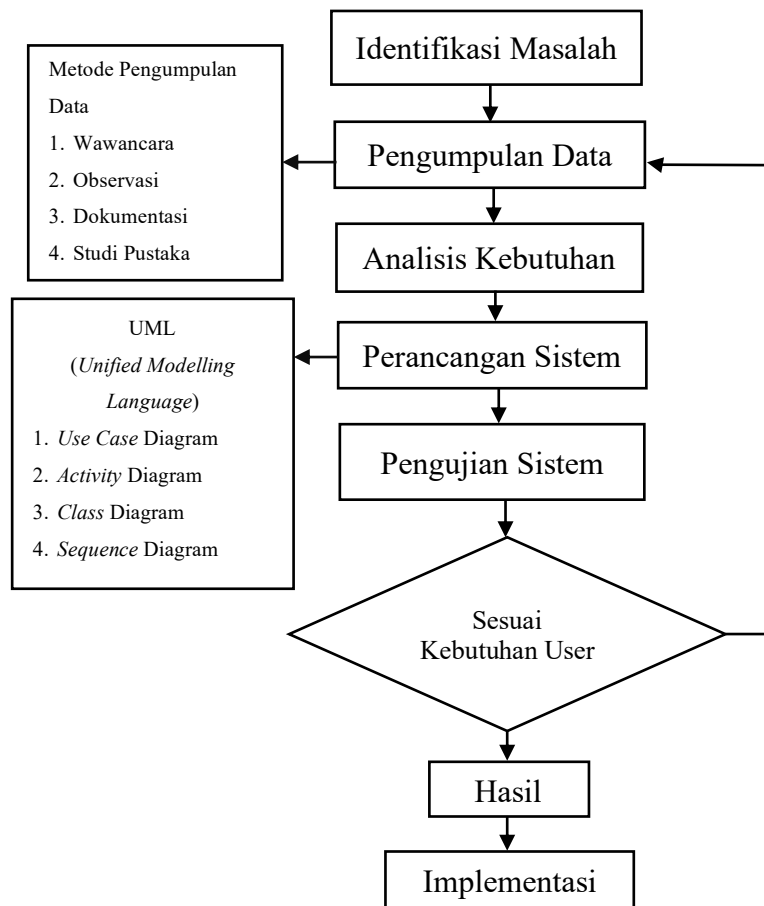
Identifikasi Masalah

Metode Pengumpulan Data
1. Wawancara
2. Observasi
3. Dokumentasi
4. Studi Pustaka

Pengumpulan Data

Analisis Kebutuhan

UML
(*Unified Modelling Language*)
1. *Use Case* Diagram
2. *Activity* Diagram
3. *Class* Diagram
4. *Sequence* Diagram

Perancangan Sistem

Pengujian Sistem

Sesuai Kebutuhan User

Hasil

Implementasi